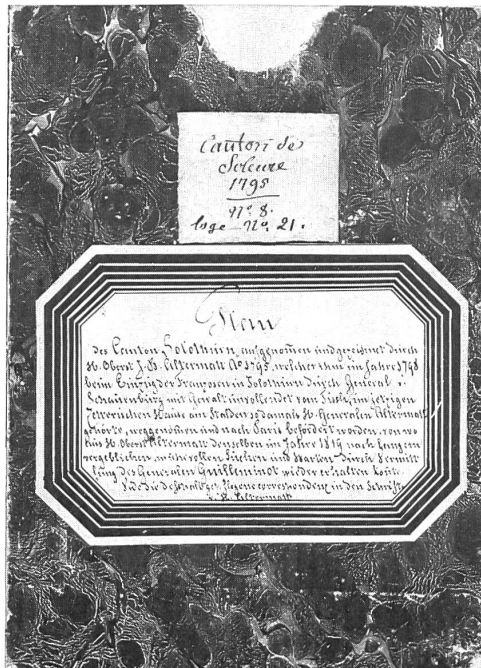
Canton de Soleure
1795
N° 8.
loge N° 21.

Plan

des Canton Solothurn aufgenommen und gezeichnet durch H. Oberst J. B. Altermatt A° 1795, welcher ihm im Jahre 1798 beim Einzug der Franzosen in Solothurn durch General v. Schauenburg mit Gewalt unvollendet vom Tisch, im jetzigen Zetterischen Hause am Stalden, so damals H. Generalen Altermatt gehörte, weggenohmen und nach Paris befördert worden, von wo ihn H. Oberst Altermatt denselben im Jahre 1819 nach langem vergeblichem mühevollen Suchen und Nachforschen durch Vermittlung des Generalen Guillemimot wieder erhalten hatte. S. die deßwegen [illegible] Correspondenz in den Schriften J. B. Altermatt